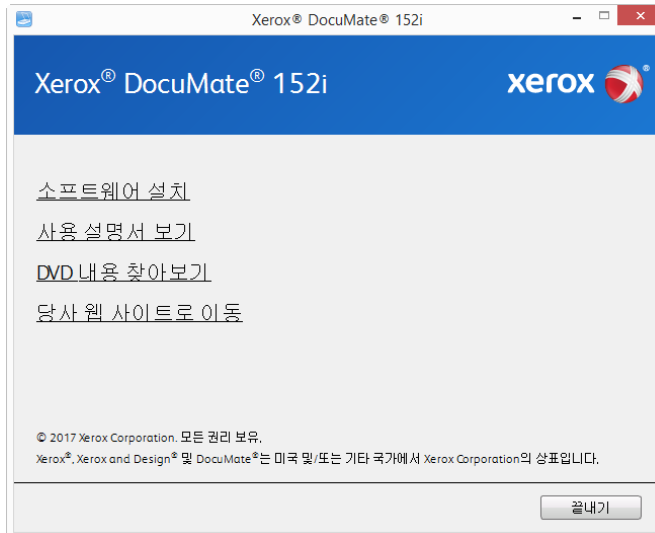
Xerox® DocuMate® 152i

Xerox® DocuMate® 152i

xerox

소프트웨어 설치

사용 설명서 보기

DVD 내용 찾아보기

당사 웹 사이트로 이동

© 2017 Xerox Corporation. 모든 권리 보유.

Xerox®, Xerox and Design® 및 DocuMate®는 미국 및/또는 기타 국가에서 Xerox Corporation의 상표입니다.

끝내기